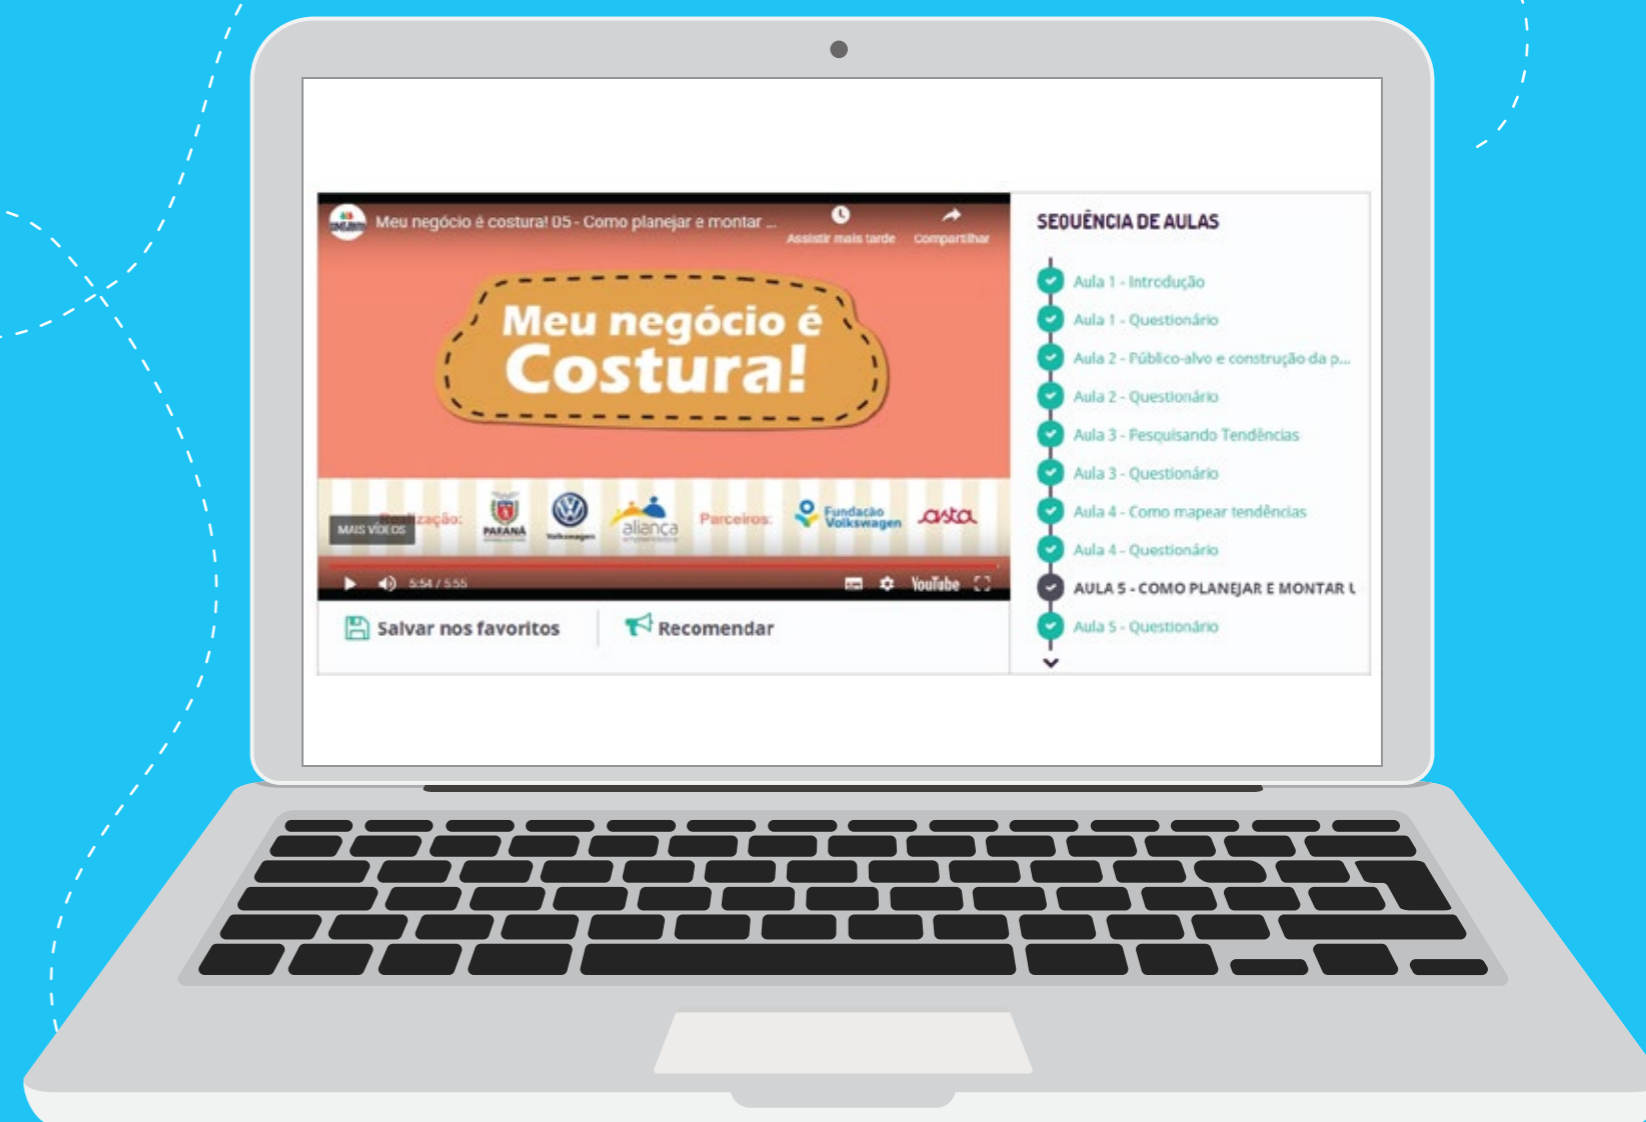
Meu negócio é costura! 05 - Como planejar e montar ...

Assistir mais tarde

Compartilhar

Meu negócio é Costura!

MAIS VÍDEOS

Realização:

PARANÁ

Volkswagen

aliança

Parceiros:

Fundação Volkswagen

asta

5:54 / 5:55

YouTube

Salvar nos favoritos

Recomendar

SEQUÊNCIA DE AULAS

Aula 1 - Introdução

Aula 1 - Questionário

Aula 2 - Público-alvo e construção da p...

Aula 2 - Questionário

Aula 3 - Pesquisando Tendências

Aula 3 - Questionário

Aula 4 - Como mapear tendências

Aula 4 - Questionário

AULA 5 - COMO PLANEJAR E MONTAR U

Aula 5 - Questionário